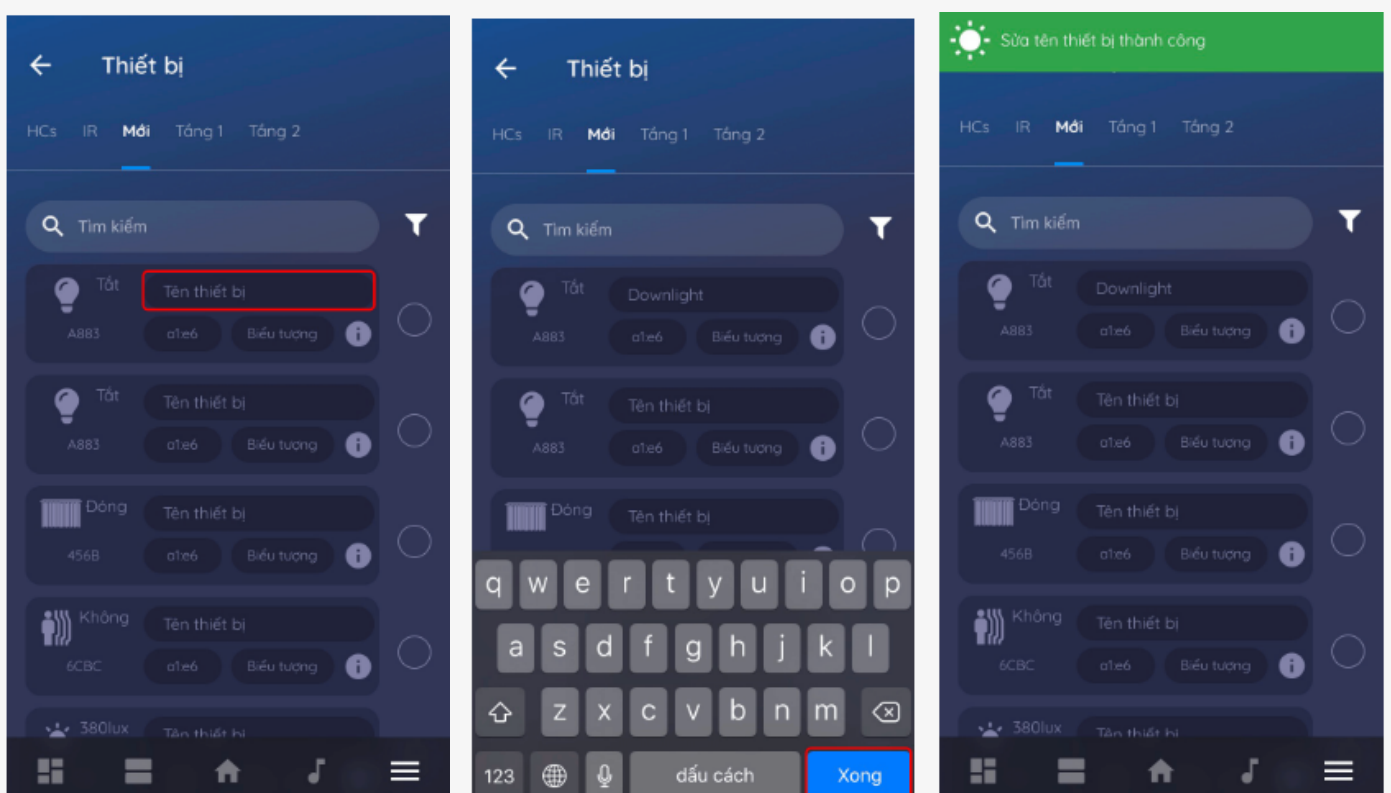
Thiết bị

HCs IR Mới Tầng 1 Tầng 2

Tìm kiếm

Tắt
Tên thiết bị
A883 a1:e6 Biểu tượng

Tắt
Tên thiết bị
A883 a1:e6 Biểu tượng

Đóng
Tên thiết bị
456B a1:e6 Biểu tượng

Không
Tên thiết bị
6CBC a1:e6 Biểu tượng

380lux
Tên thiết bị

Thiết bị

HCs IR Mới Tầng 1 Tầng 2

Tìm kiếm

Tắt
Downlight
A883 a1:e6 Biểu tượng

Tắt
Tên thiết bị
A883 a1:e6 Biểu tượng

Đóng
Tên thiết bị

q w e r t y u i o p
a s d f g h j k l
z x c v b n m
123 dấu cách Xong

Sửa tên thiết bị thành công

HCs IR Mới Tầng 1 Tầng 2

Tìm kiếm

Tắt
Downlight
A883 a1:e6 Biểu tượng

Tắt
Tên thiết bị
A883 a1:e6 Biểu tượng

Đóng
Tên thiết bị
456B a1:e6 Biểu tượng

Không
Tên thiết bị
6CBC a1:e6 Biểu tượng

380lux
Tên thiết bị